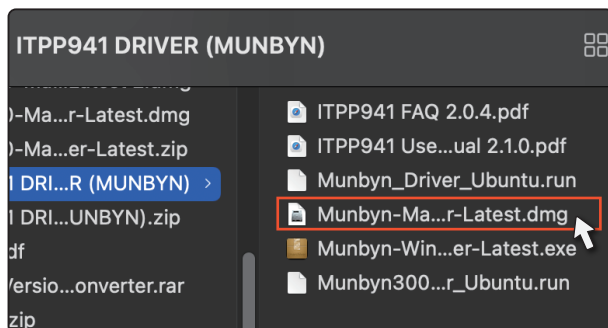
ITPP941 DRIVER (MUNBYN)

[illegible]
)-Ma...r-Latest.dmg
)-Ma...er-Latest.zip
1 DRI...R (MUNBYN)
1 DRI...UNBYN).zip
df
Versio...onverter.rar
zip

ITPP941 FAQ 2.0.4.pdf
ITPP941 Use...ual 2.1.0.pdf
Munbyn_Driver_Ubuntu.run
Munbyn-Ma...r-Latest.dmg
Munbyn-Win...er-Latest.exe
Munbyn300...r_Ubuntu.run